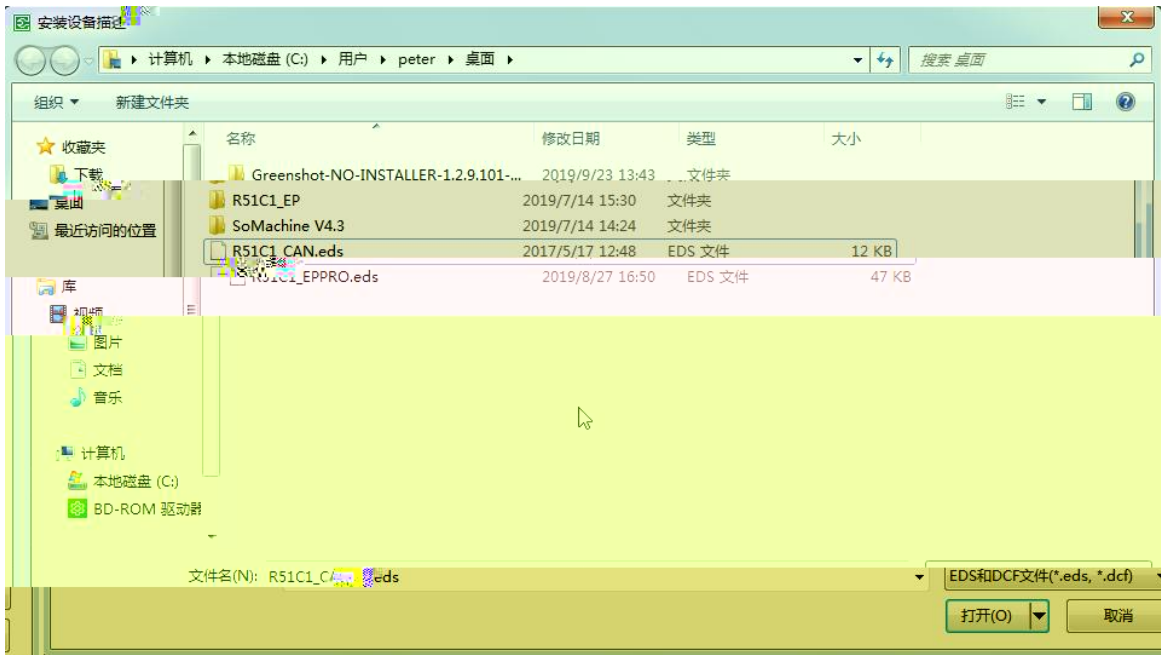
安装设备描述

计算机 ▸ 本地磁盘 (C:) ▸ 用户 ▸ peter ▸ 桌面 ▸

搜索 桌面

组织 ▾ 新建文件夹

收藏夹
下载
桌面
最近访问的位置

库
视频
图片
文档
音乐

计算机
本地磁盘 (C:)
BD-ROM 驱动器

| 名称 | 修改日期 | 类型 | 大小 |
|---|---|---|---|
| Greenshot-NO-INSTALLER-1.2.9.101-... | 2019/9/23 13:43 | 文件夹 | |
| R51C1_EP | 2019/7/14 15:30 | 文件夹 | |
| SoMachine V4.3 | 2019/7/14 14:24 | 文件夹 | |
| R51C1_CAN.eds | 2017/5/17 12:48 | EDS 文件 | 12 KB |
| R51C1_EPPRO.eds | 2019/8/27 16:50 | EDS 文件 | 47 KB |

文件名(N): R51C1_C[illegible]eds

EDS和DCF文件(*.eds, *.dcf)

打开(O)

取消